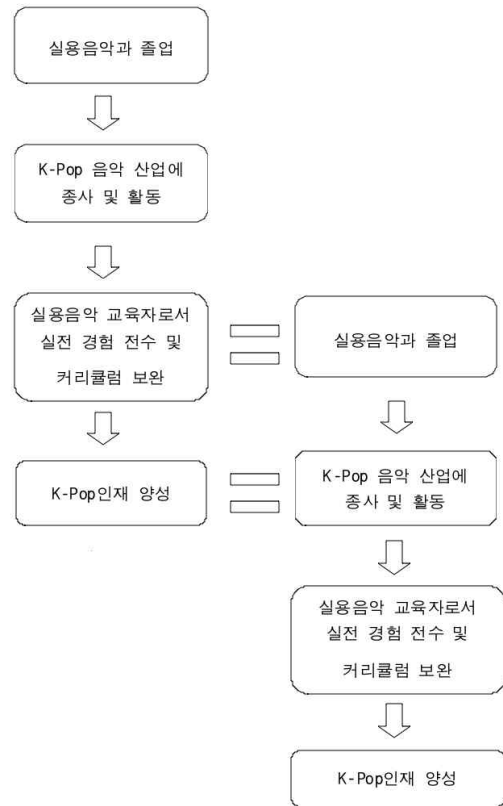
실용음악과 졸업

K-Pop 음악 산업에 종사 및 활동

실용음악 교육자로서 실전 경험 전수 및 커리큘럼 보완

K-Pop인재 양성

실용음악과 졸업

K-Pop 음악 산업에 종사 및 활동

실용음악 교육자로서 실전 경험 전수 및 커리큘럼 보완

K-Pop인재 양성